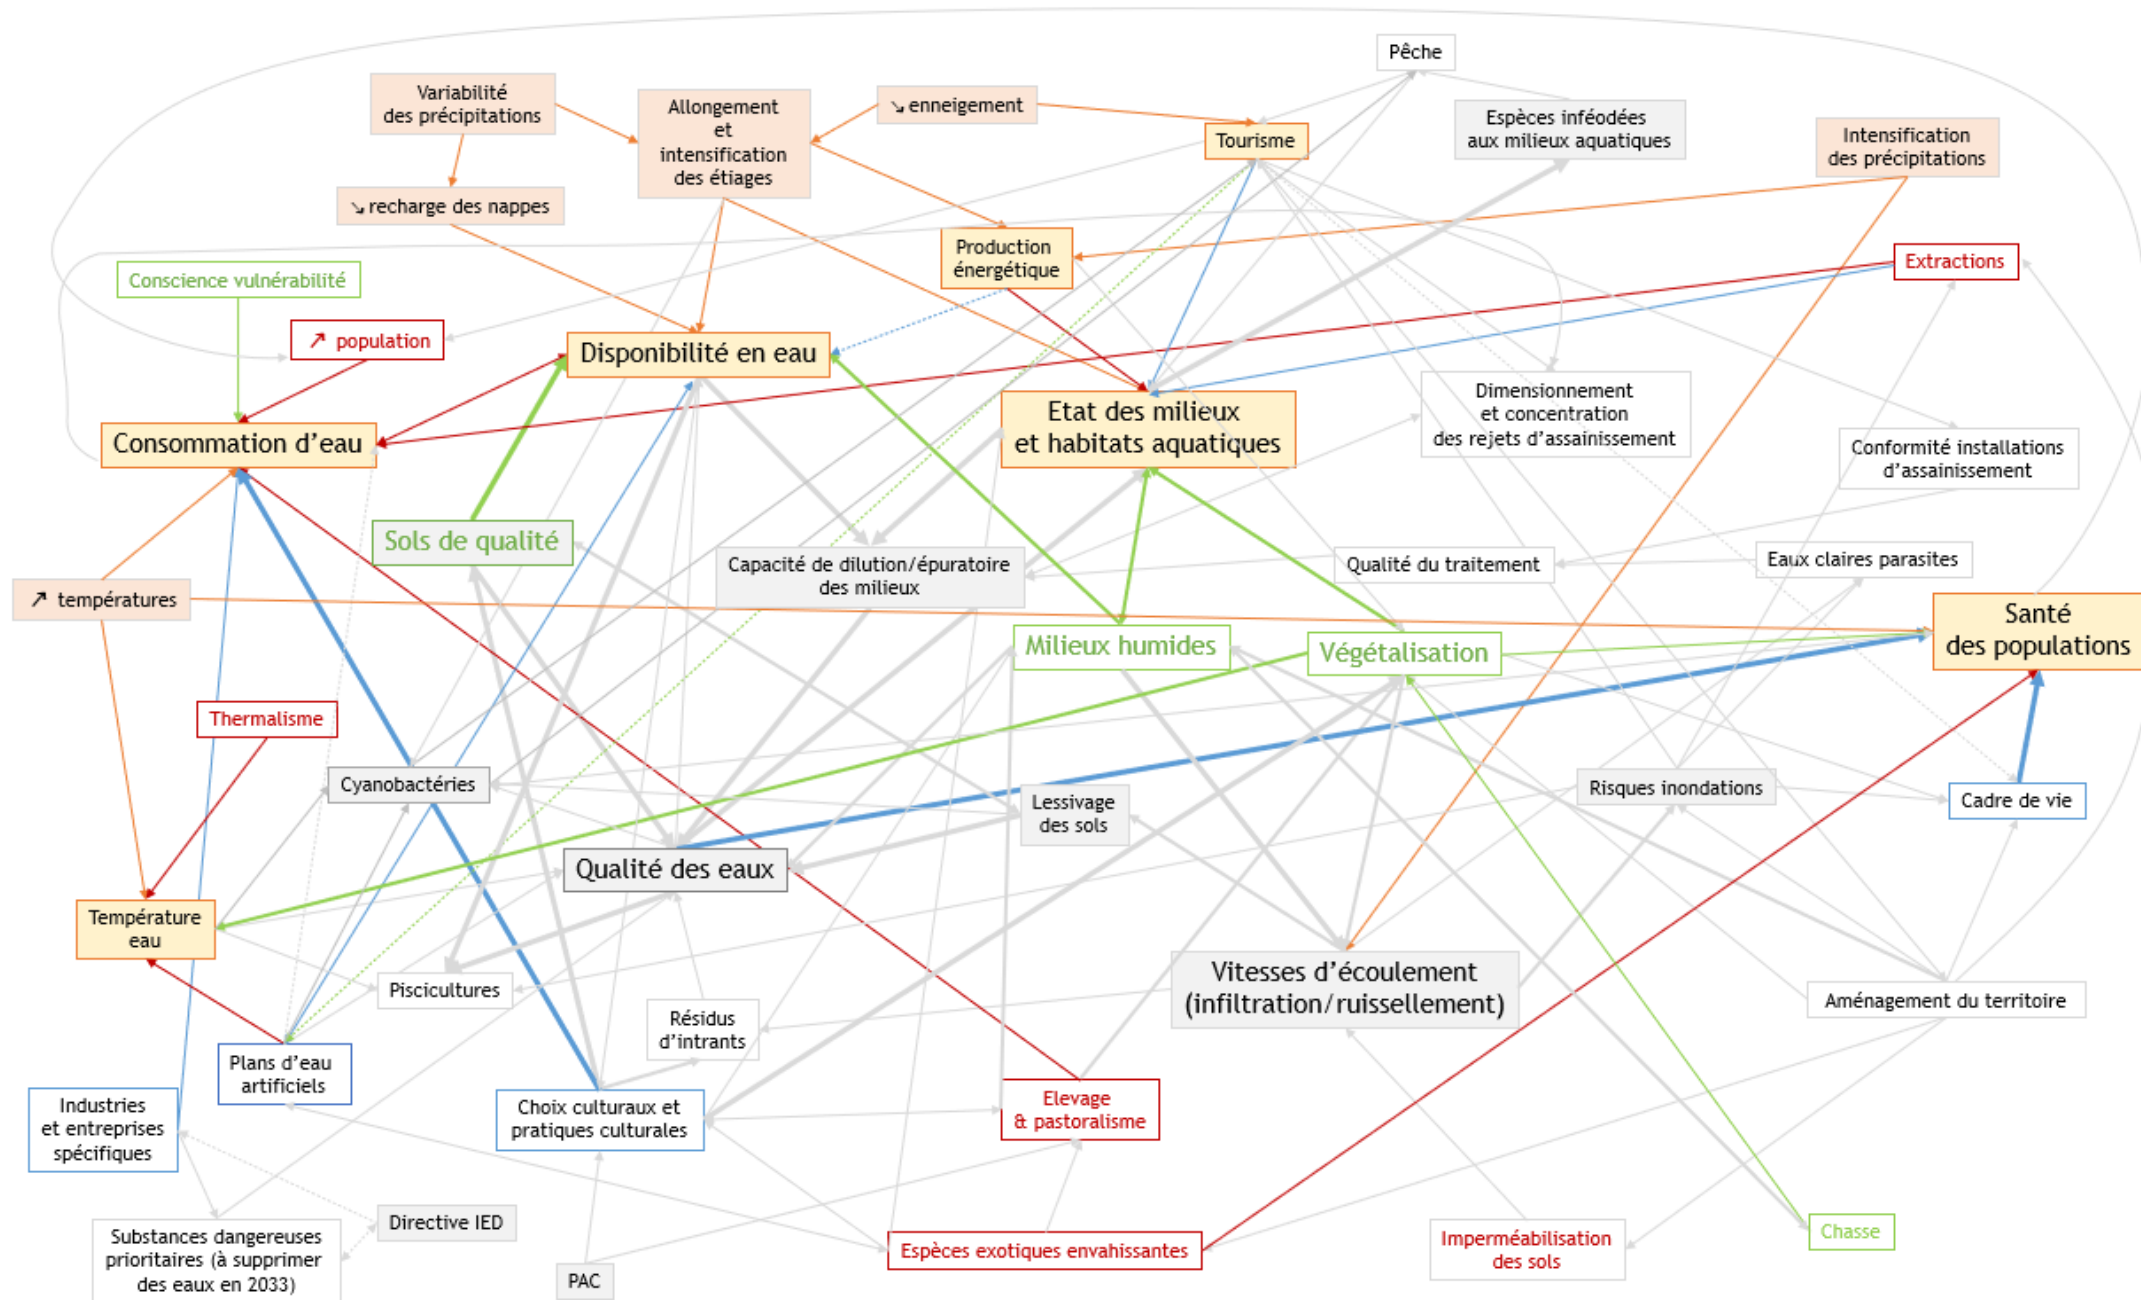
Pêche

Variabilité des précipitations

Allongement et intensification des étiages

↘ enneigement

Tourisme

Espèces inféodées aux milieux aquatiques

Intensification des précipitations

↘ recharge des nappes

Production énergétique

Extractions

Conscience vulnérabilité

↗ population

Disponibilité en eau

Etat des milieux et habitats aquatiques

Dimensionnement et concentration des rejets d'assainissement

Consommation d'eau

Conformité installations d'assainissement

Sols de qualité

Capacité de dilution/épuratoire des milieux

Qualité du traitement

Eaux claires parasites

↗ températures

Santé des populations

Milieux humides

Végétalisation

Thermalisme

Cyanobactéries

Risques inondations

Lessivage des sols

Cadre de vie

Qualité des eaux

Température eau

Vitesses d'écoulement (infiltration/ruissellement)

Piscicultures

Résidus d'intrants

Aménagement du territoire

Plans d'eau artificiels

Industries et entreprises spécifiques

Choix culturaux et pratiques culturales

Elevage & pastoralisme

Directive IED

Substances dangereuses prioritaires (à supprimer des eaux en 2033)

PAC

Espèces exotiques envahissantes

Imperméabilisation des sols

Chasse